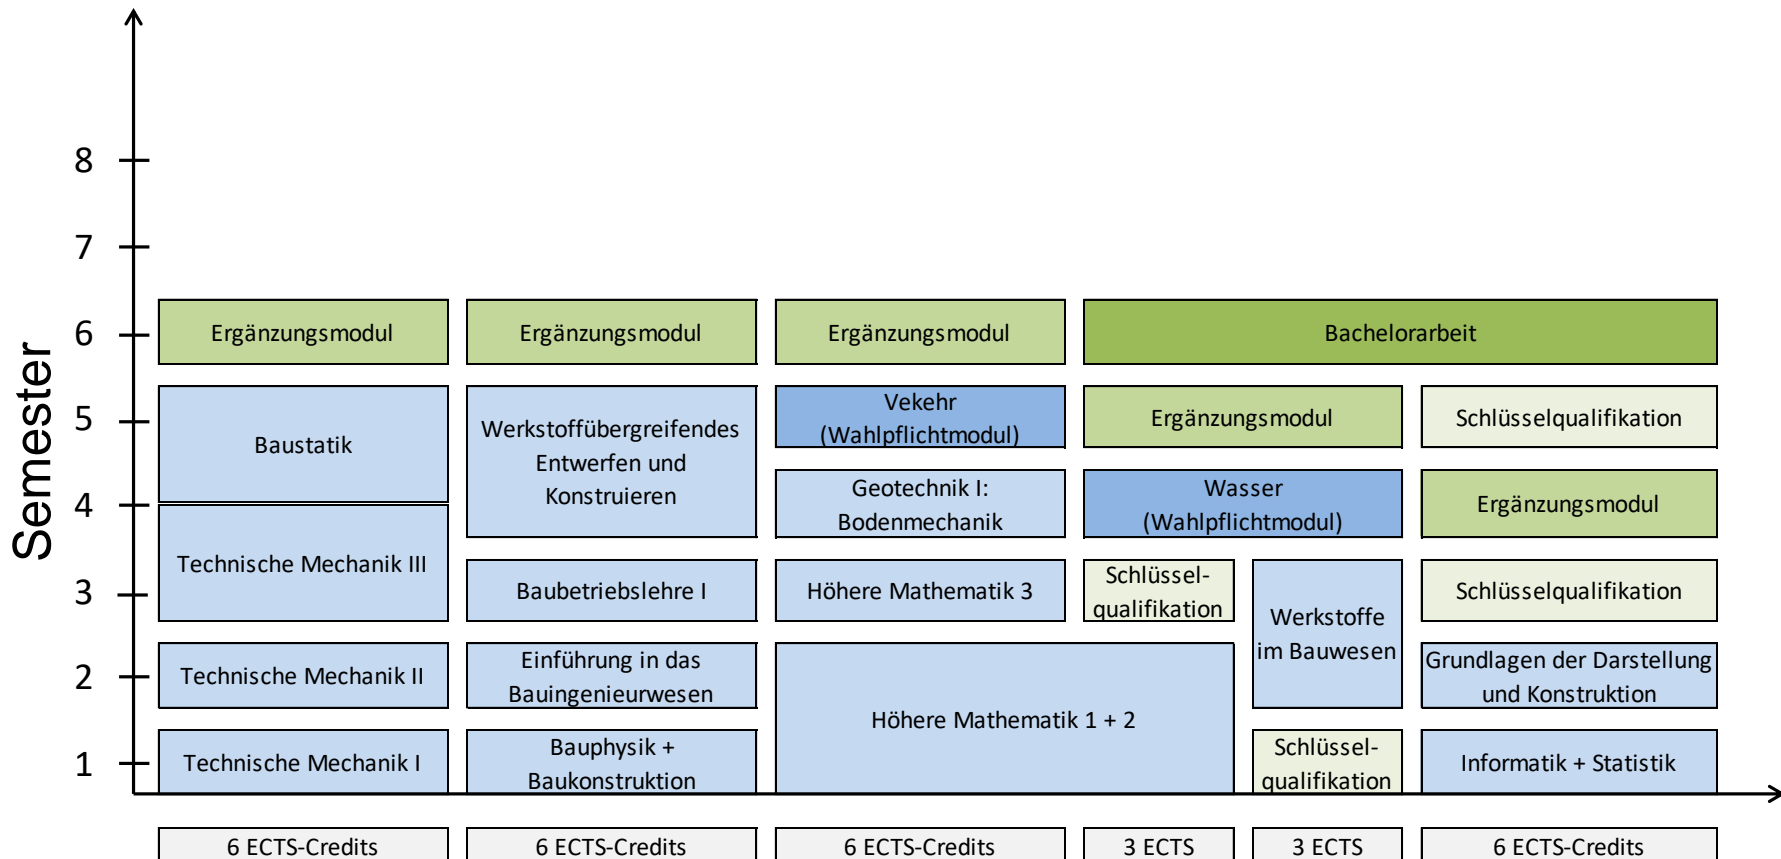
Semester

8
7
6
5
4
3
2
1

Ergänzungsmodul
Ergänzungsmodul
Ergänzungsmodul
Bachelorarbeit

Baustatik
Werkstoffübergreifendes Entwerfen und Konstruieren
Vekehr (Wahlpflichtmodul)
Ergänzungsmodul
Schlüsselqualifikation

Geotechnik I: Bodenmechanik
Wasser (Wahlpflichtmodul)
Ergänzungsmodul

Technische Mechanik III
Baubetriebslehre I
Höhere Mathematik 3
Schlüsselqualifikation
Werkstoffe im Bauwesen
Schlüsselqualifikation

Technische Mechanik II
Einführung in das Bauingenieurwesen
Höhere Mathematik 1 + 2
Grundlagen der Darstellung und Konstruktion

Technische Mechanik I
Bauphysik + Baukonstruktion
Schlüsselqualifikation
Informatik + Statistik

6 ECTS-Credits
6 ECTS-Credits
6 ECTS-Credits
3 ECTS
3 ECTS
6 ECTS-Credits